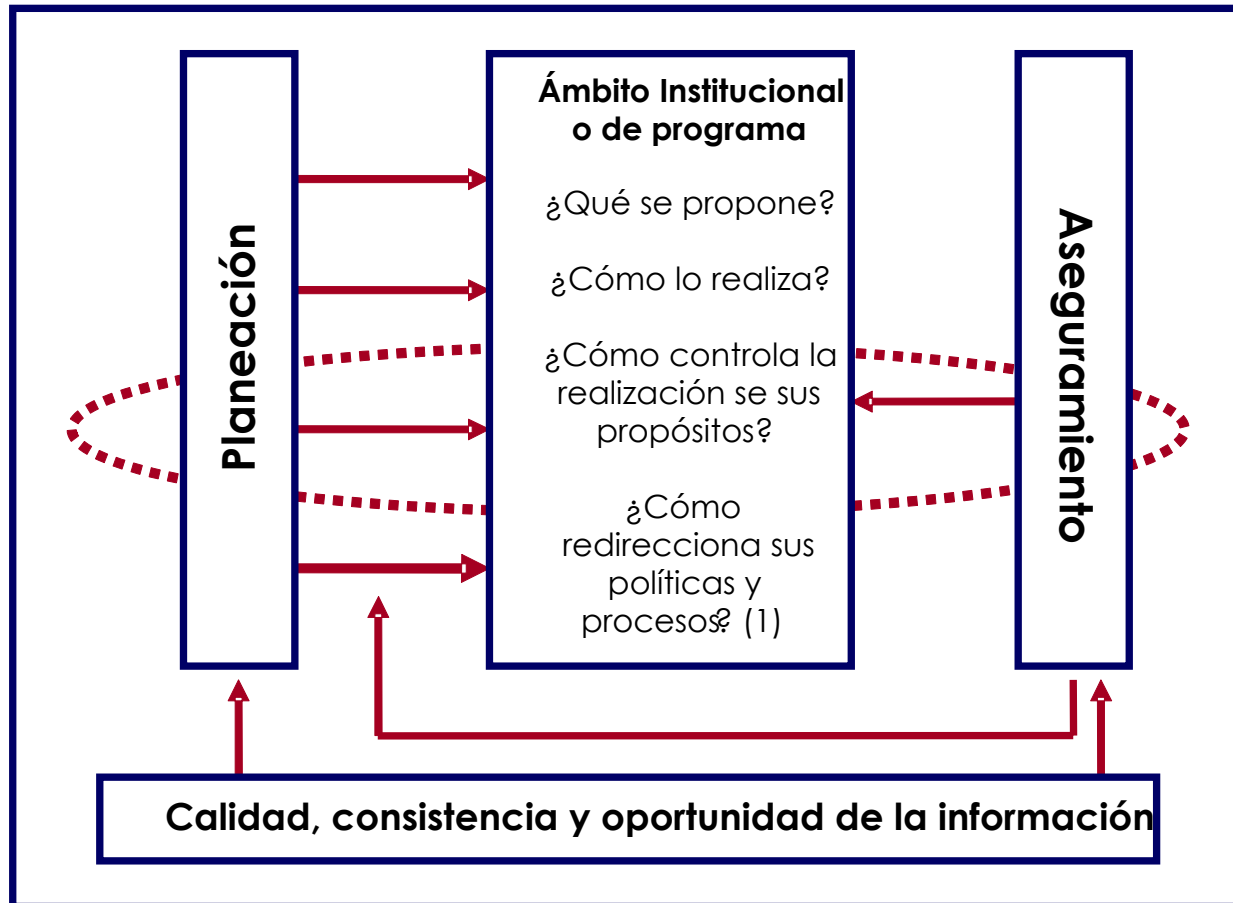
Planeación

Ámbito Institucional o de programa

¿Qué se propone?

¿Cómo lo realiza?

¿Cómo controla la realización se sus propósitos?

¿Cómo redirecciona sus políticas y procesos? (1)

Aseguramiento

Calidad, consistencia y oportunidad de la información